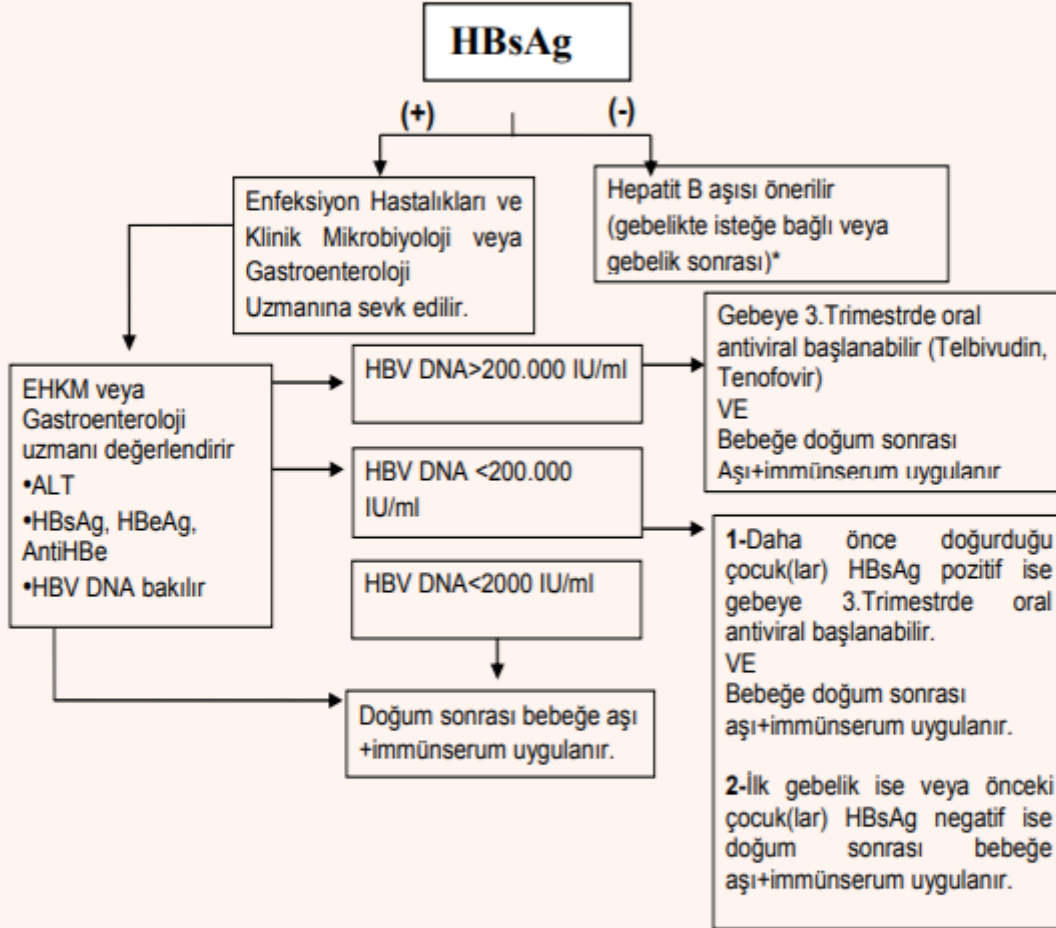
HBsAg

(+)

(-)

Enfeksiyon Hastalıkları ve Klinik Mikrobiyoloji veya Gastroenteroloji Uzmanına sevk edilir.

Hepatit B aşısı önerilir (gebelikte isteğe bağlı veya gebelik sonrası)*

EHKM veya Gastroenteroloji uzmanı değerlendirir
•ALT
•HBsAg, HBeAg, AntiHBe
•HBV DNA bakılır

HBV DNA>200.000 IU/ml

Gebeye 3.Trimestrde oral antiviral başlanabilir (Telbivudin, Tenofovir)
VE
Bebeğe doğum sonrası Aşı+immünserum uygulanır

HBV DNA <200.000 IU/ml

1-Daha önce doğurduğu çocuk(lar) HBsAg pozitif ise gebeye 3.Trimestrde oral antiviral başlanabilir.
VE
Bebeğe doğum sonrası aşı+immünserum uygulanır.

2-İlk gebelik ise veya önceki çocuk(lar) HBsAg negatif ise doğum sonrası bebeğe aşı+immünserum uygulanır.

HBV DNA<2000 IU/ml

Doğum sonrası bebeğe aşı +immünserum uygulanır.